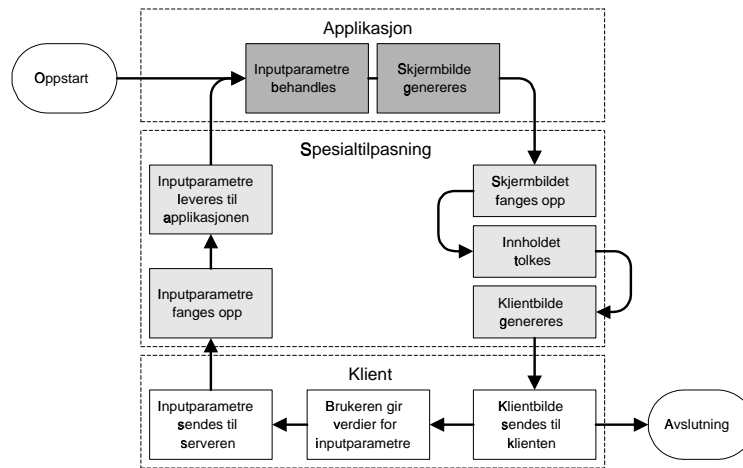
Applikasjon

Oppstart

Inputparametre behandles

Skjermbilde genereres

Spesialtilpasning

Inputparametre leveres til applikasjonen

Skjermbildet fanges opp

Innholdet tolkes

Inputparametre fanges opp

Klientbilde genereres

Klient

Inputparametre sendes til serveren

Brukeren gir verdier for inputparametre

Klientbilde sendes til klienten

Avslutning